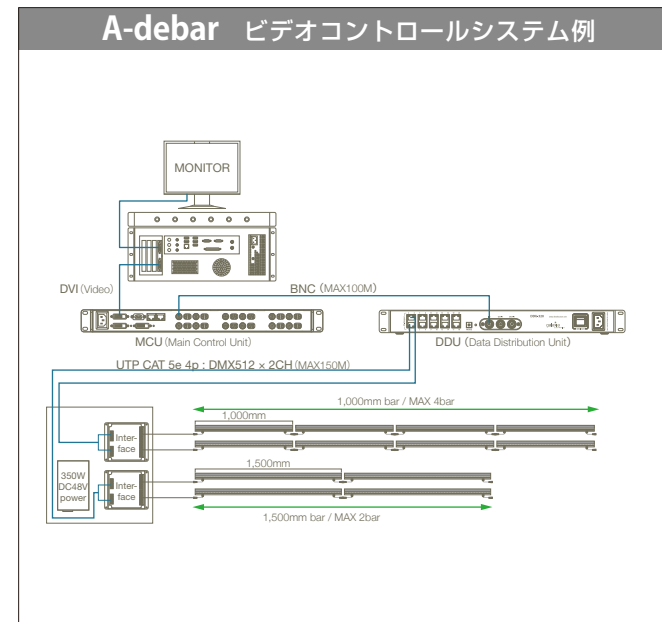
A-debar ビデオコントロールシステム例

MONITOR

DVI (Video)

BNC (MAX100M)

MCU (Main Control Unit)

DDU (Data Distribution Unit)

UTP CAT 5e 4p ; DMX512 × 2CH (MAX150M)

1,000mm bar / MAX 4bar

1,000mm

Interface

350W DC48V power

1,500mm

Interface

1,500mm bar / MAX 2bar